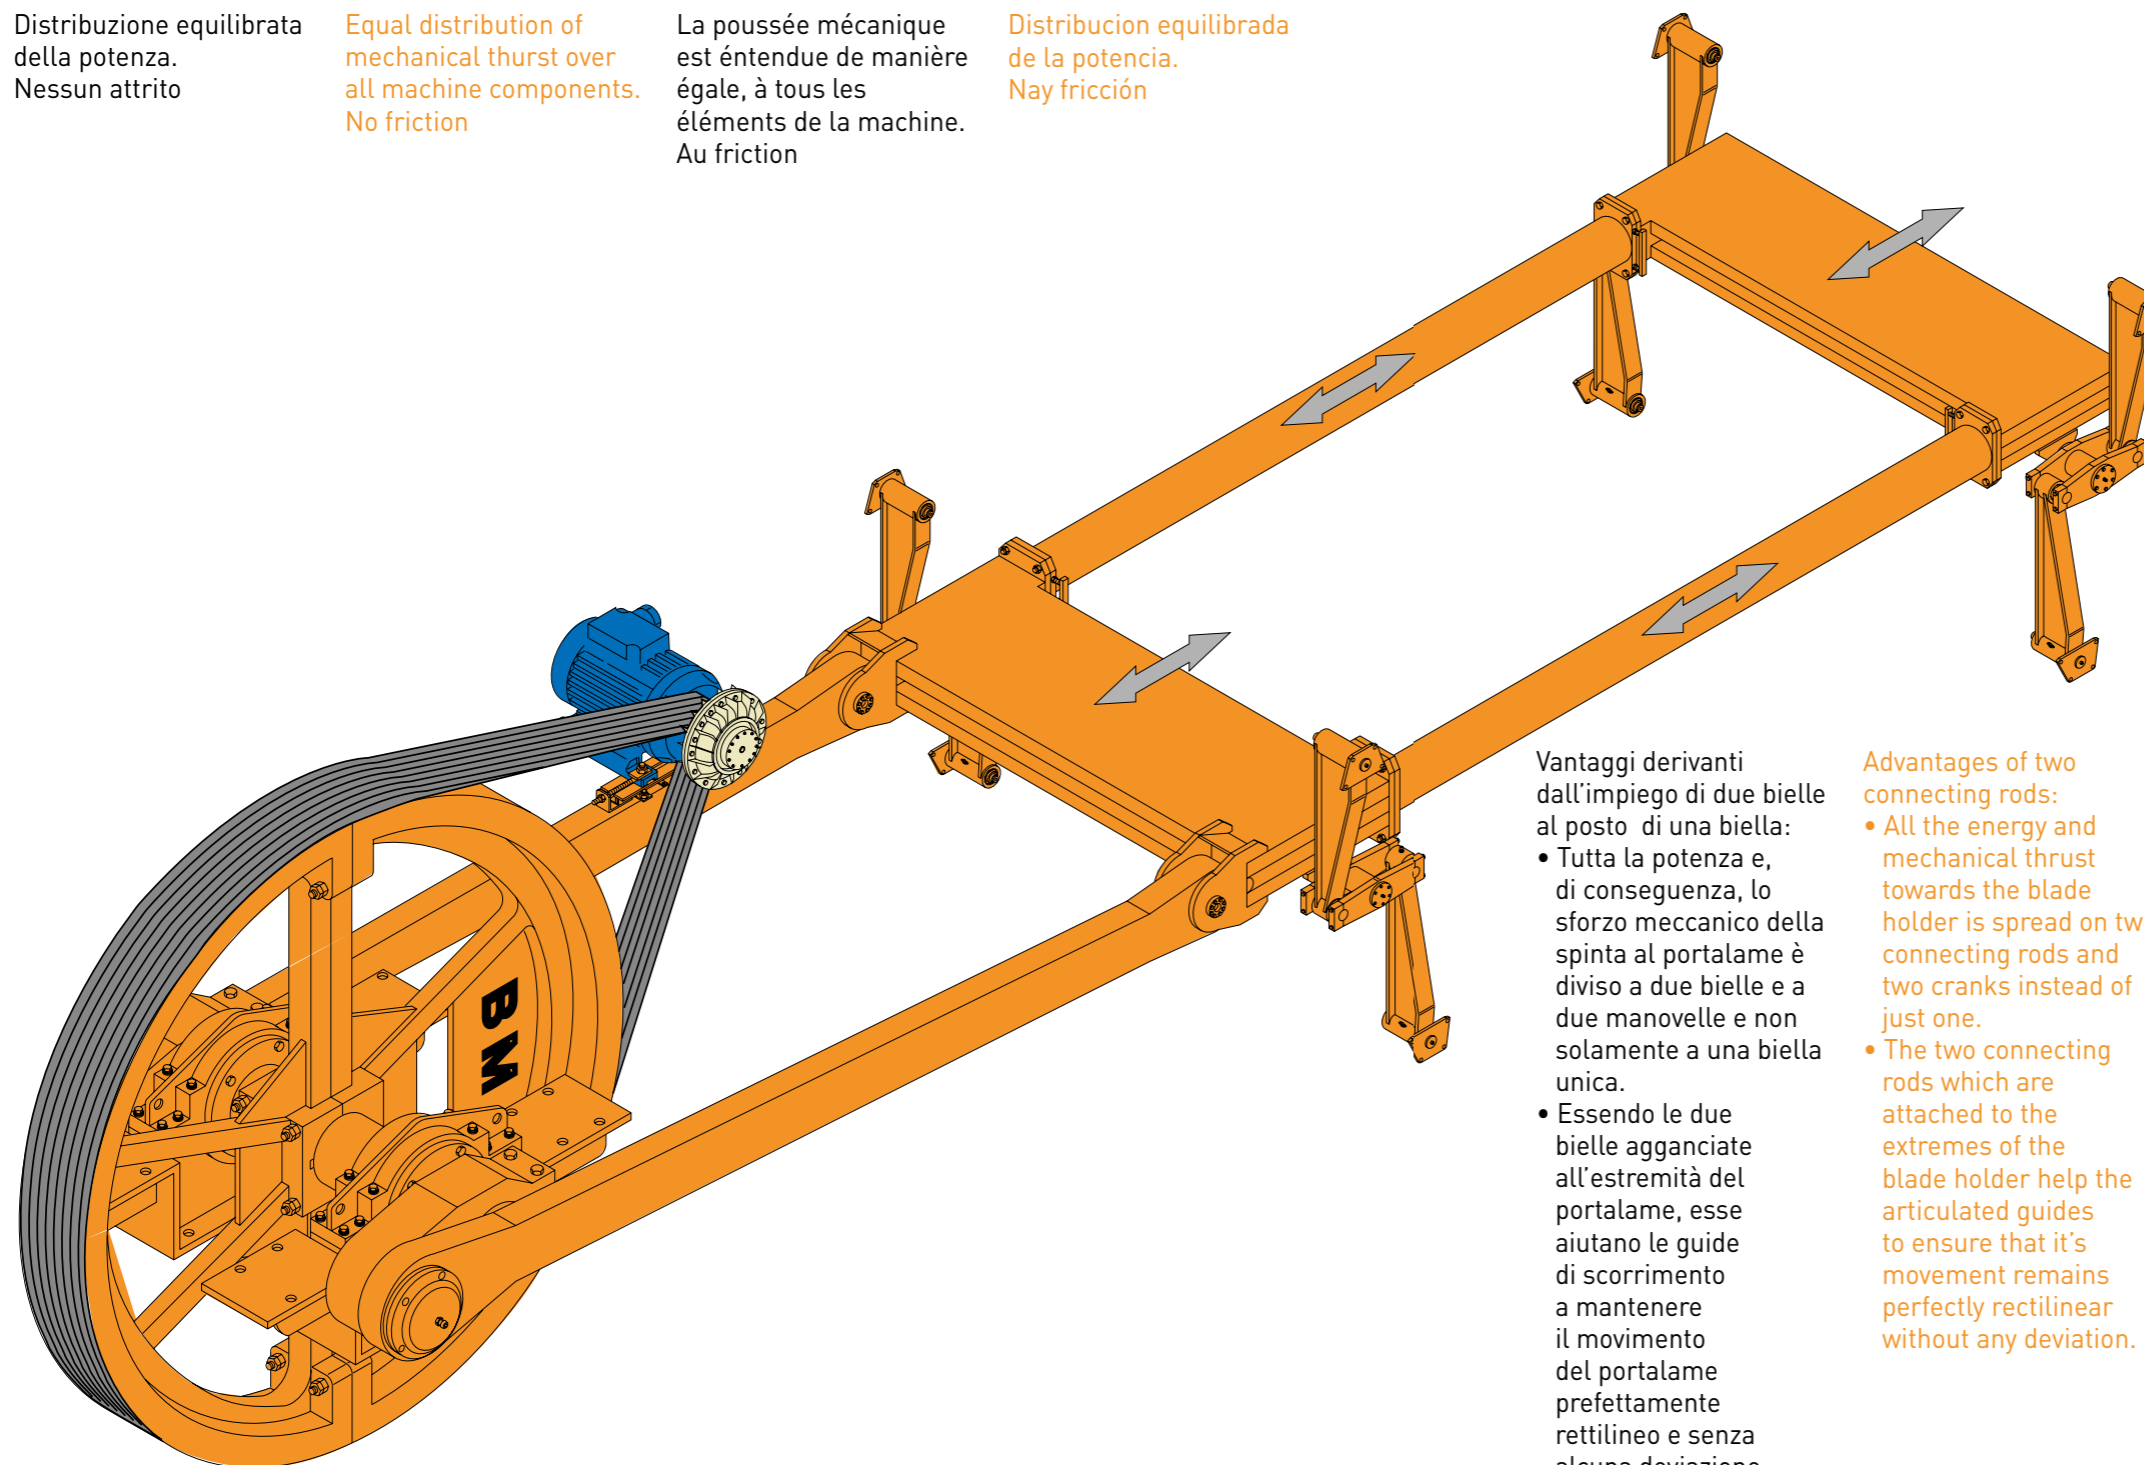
Distribuzione equilibrata della potenza. Nessun attrito

Equal distribution of mechanical thurst over all machine components. No friction

La poussée mécanique est énntendue de manière égale, à tous les éléments de la machine. Au friction

Distribucion equilibrada de la potencia. Nay fricción

BM

Vantaggi derivanti dall'impiego di due bielle al posto di una biella:
• Tutta la potenza e, di conseguenza, lo sforzo meccanico della spinta al portalame è diviso a due bielle e a due manovelle e non solamente a una biella unica.
• Essendo le due bielle agganciate all'estremità del portalame, esse aiutano le guide di scorrimento a mantenere il movimento del portalame prefettamente rettilineo e senza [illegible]

Advantages of two connecting rods:
• All the energy and mechanical thrust towards the blade holder is spread on tw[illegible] connecting rods and two cranks instead of just one.
• The two connecting rods which are attached to the extremes of the blade holder help the articulated guides to ensure that it's movement remains perfectly rectilinear without any deviation.